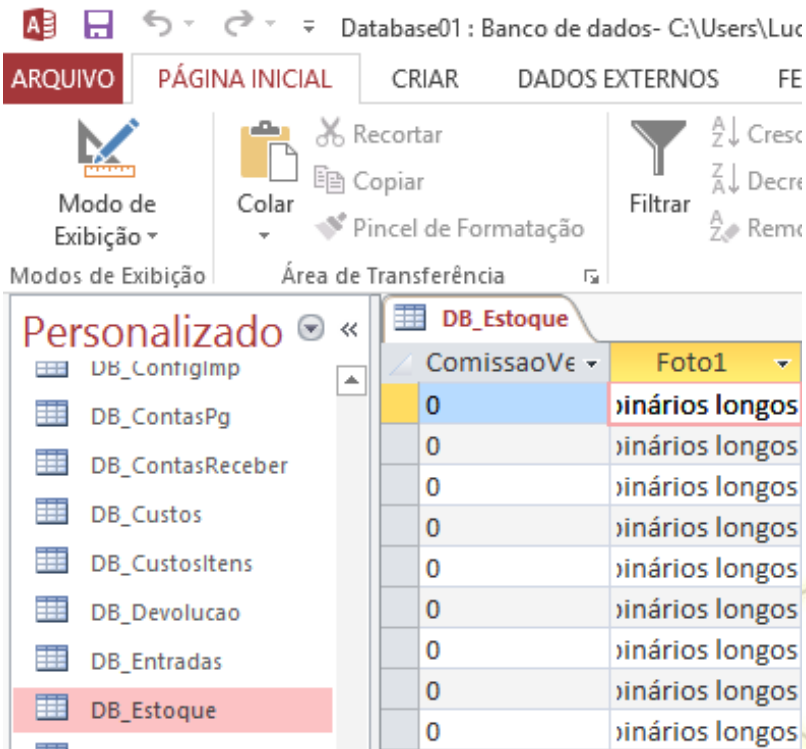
Database01 : Banco de dados- C:\Users\Luc

ARQUIVO | PÁGINA INICIAL | CRIAR | DADOS EXTERNOS | FE

Modo de Exibição
Modos de Exibição

Recortar
Copiar
Colar
Pincel de Formatação
Área de Transferência

Filtrar
Cresc
Decre
Remo

Personalizado
DB_ConfigImp
DB_ContasPg
DB_ContasReceber
DB_Custos
DB_CustosItens
DB_Devolucao
DB_Entradas
DB_Estoque

DB_Estoque

| ComissaoVe | Foto1 |
|---|---|
| 0 | binários longos |
| 0 | binários longos |
| 0 | binários longos |
| 0 | binários longos |
| 0 | binários longos |
| 0 | binários longos |
| 0 | binários longos |
| 0 | binários longos |
| 0 | binários longos |